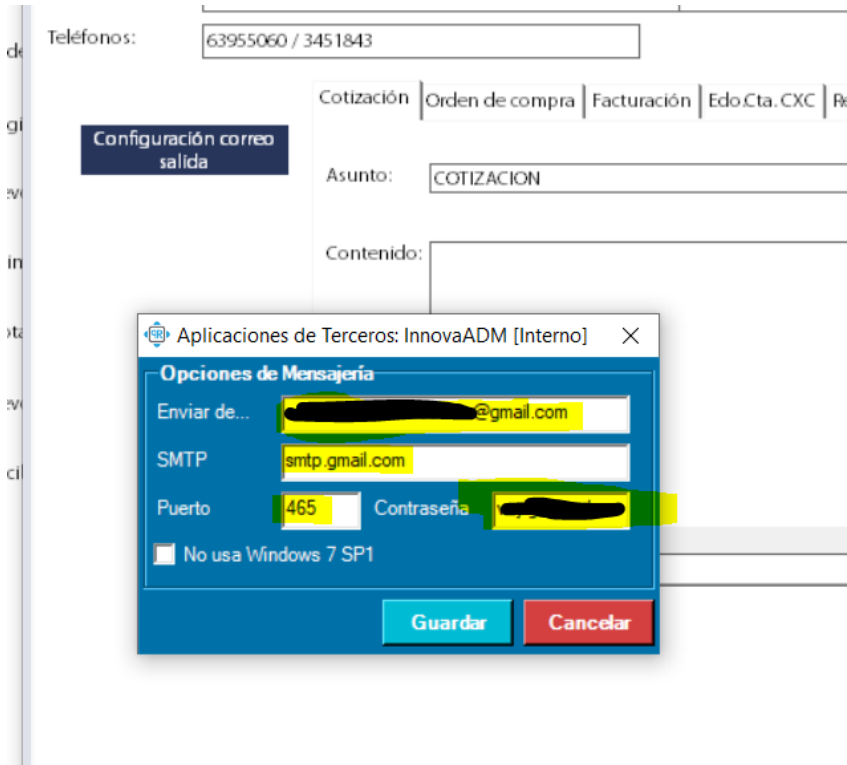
Teléfonos: 63955060 / 3451843

Cotización | Orden de compra | Facturación | Edo.Cta.CXC | Re

Configuración correo salida

Asunto: COTIZACION

Contenido:

Aplicaciones de Terceros: InnovaADM [Interno]

Opciones de Mensajería

Enviar de... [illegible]@gmail.com

SMTP smtp.gmail.com

Puerto 465 Contraseña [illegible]

No usa Windows 7 SP1

Guardar Cancelar